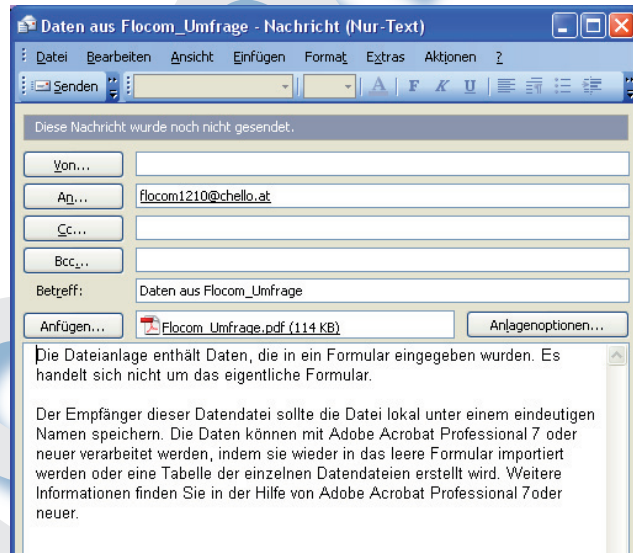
Daten aus Flocom_Umfrage - Nachricht (Nur-Text)

Datei Bearbeiten Ansicht Einfügen Format Extras Aktionen ?

Senden

A F K U

Diese Nachricht wurde noch nicht gesendet.

Von...

An... flocom1210@chello.at

Cc...

Bcc...

Betreff: Daten aus Flocom_Umfrage

Anfügen... Flocom_Umfrage.pdf (114 KB) Anlagenoptionen...

Die Dateianlage enthält Daten, die in ein Formular eingegeben wurden. Es handelt sich nicht um das eigentliche Formular.

Der Empfänger dieser Datendatei sollte die Datei lokal unter einem eindeutigen Namen speichern. Die Daten können mit Adobe Acrobat Professional 7 oder neuer verarbeitet werden, indem sie wieder in das leere Formular importiert werden oder eine Tabelle der einzelnen Datendateien erstellt wird. Weitere Informationen finden Sie in der Hilfe von Adobe Acrobat Professional 7oder neuer.